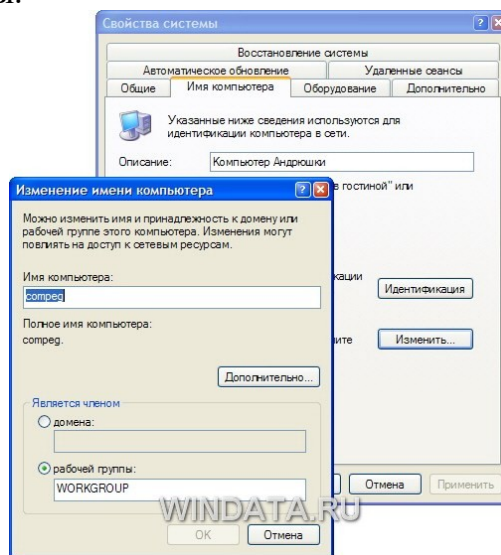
ы.

Свойства системы

Восстановление системы
Автоматическое обновление
Удаленные сеансы
Общие
Имя компьютера
Оборудование
Дополнительно

Указанные ниже сведения используются для идентификации компьютера в сети.

Описание: Компьютер Андрюшки

е гостиной" или

кации
Идентификация

ите
Изменить...

Отмена
Применить

Изменение имени компьютера

Можно изменить имя и принадлежность к домену или рабочей группе этого компьютера. Изменения могут повлиять на доступ к сетевым ресурсам.

Имя компьютера:
compeg

Полное имя компьютера:
compeg.

Дополнительно...

Является членом
домена:

рабочей группы:
WORKGROUP

OK
Отмена

WINDATA.RU